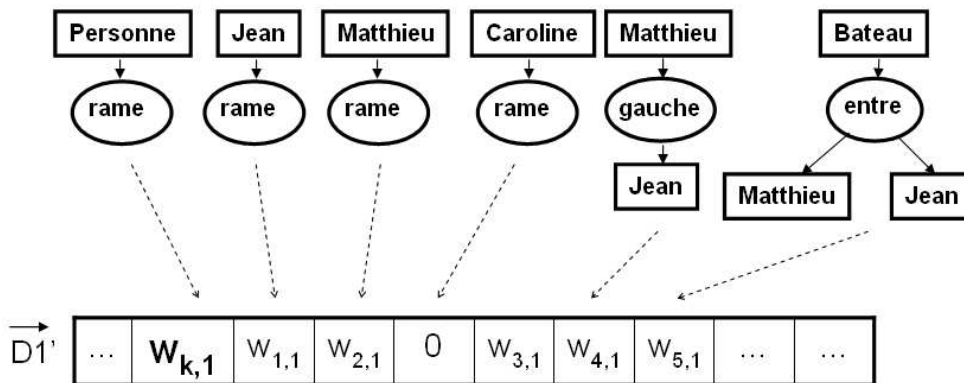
Personne
rame

Jean
rame

Matthieu
rame

Caroline
rame

Matthieu
gauche
Jean

Bateau
entre
Matthieu
Jean

$\overrightarrow{D1'}$

| ... | $W_{k,1}$ | $w_{1,1}$ | $w_{2,1}$ | 0 | $w_{3,1}$ | $w_{4,1}$ | $w_{5,1}$ | ... | ... |
|---|---|---|---|---|---|---|---|---|---|